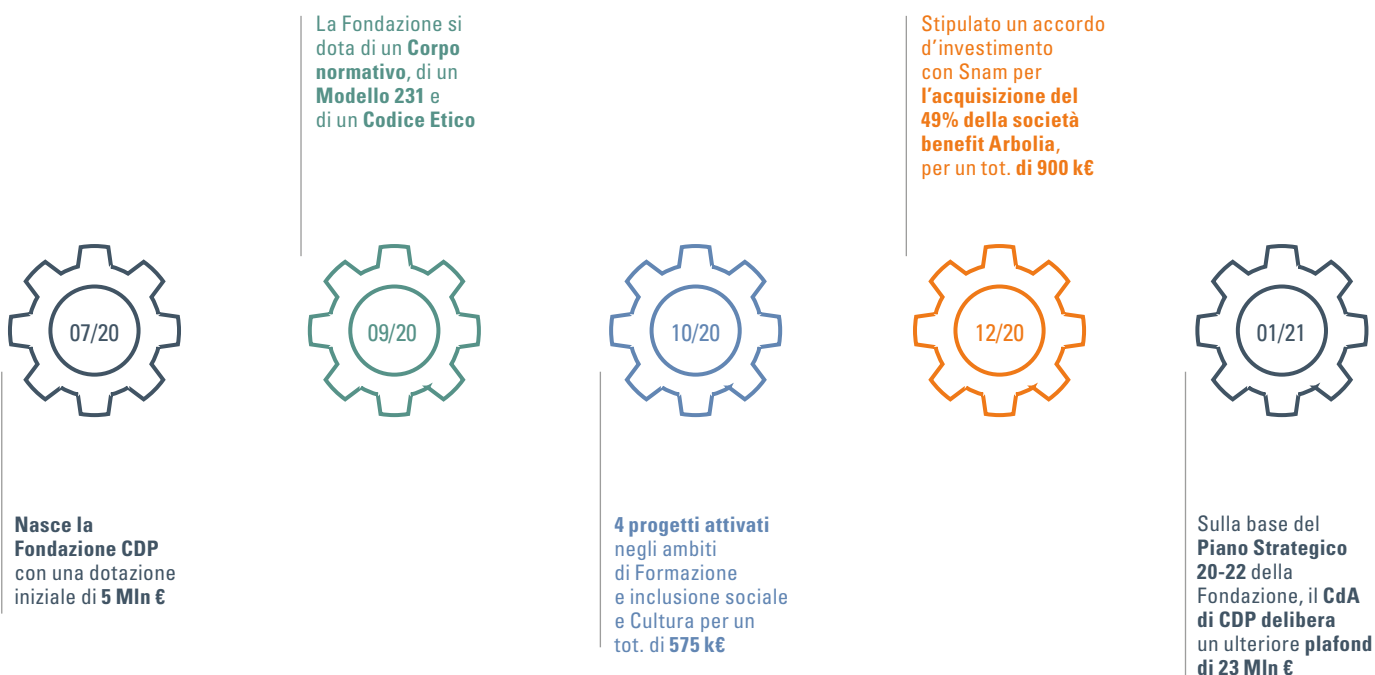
La Fondazione si dota di un **Corpo normativo**, di un **Modello 231** e di un **Codice Etico**

Stipulato un accordo d’investimento con Snam per **l’acquisizione del 49% della società benefit Arbolia**, per un tot. **di 900 k€**

07/20

09/20

10/20

12/20

01/21

**Nasce la Fondazione CDP** con una dotazione iniziale di **5 Mln €**

**4 progetti attivati** negli ambiti di Formazione e inclusione sociale e Cultura per un tot. di **575 k€**

Sulla base del **Piano Strategico 20-22** della Fondazione, il **CdA di CDP delibera** un ulteriore **plafond di 23 Mln €**